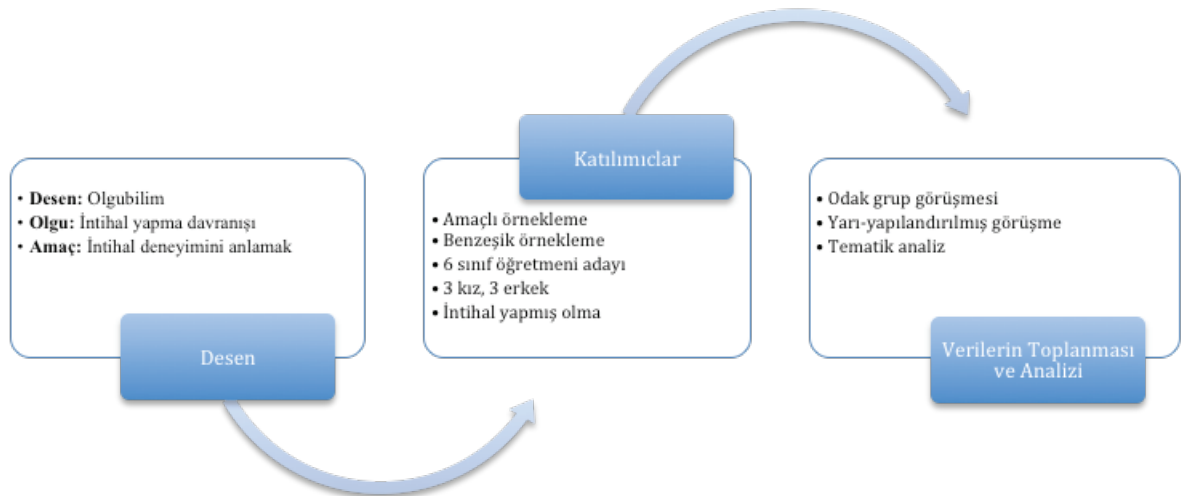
• **Desen:** Olgubilim
• **Olgu:** İntihal yapma davranışı
• **Amaç:** İntihal deneyimini anlamak

Desen

Katılımcılar

• Amaçlı örnekleme
• Benzeşik örnekleme
• 6 sınıf öğretmeni adayı
• 3 kız, 3 erkek
• İntihal yapmış olma

• Odak grup görüşmesi
• Yarı-yapılandırılmış görüşme
• Tematik analiz

Verilerin Toplanması ve Analizi